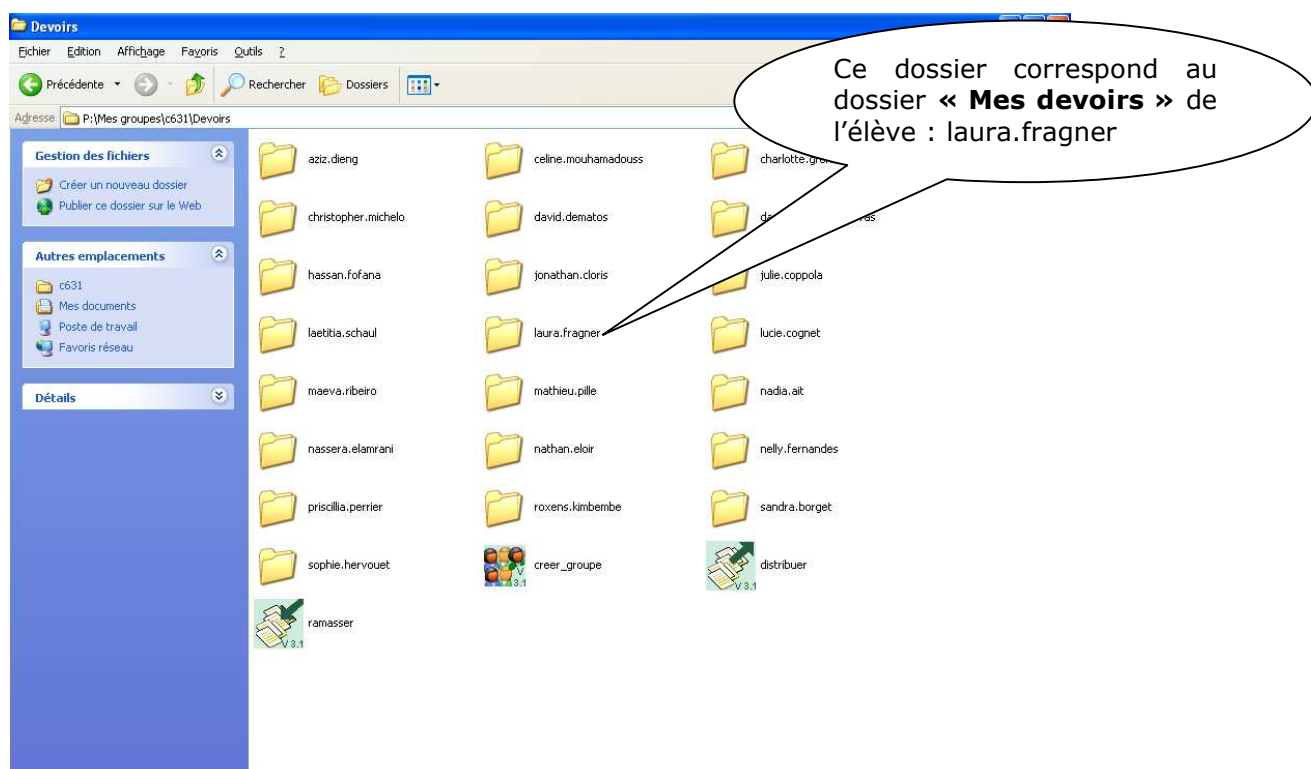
Devoirs

Fichier Edition Affichage Favoris Outils ?

Précédente Rechercher Dossiers

Adresse P:\Mes groupes\c631\Devoirs

Gestion des fichiers
Créer un nouveau dossier
Publier ce dossier sur le Web

Autres emplacements
c631
Mes documents
Poste de travail
Favoris réseau

Détails

aziz.dieng
celine.mouhamadouss
charlotte.gro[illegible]
christopher.michelo
david.dematos
da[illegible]as
hassan.fofana
jonathan.cloris
julie.coppola
laetitia.schaul
laura.fragner
lucie.cognet
maeva.ribeiro
mathieu.pille
nadia.ait
nassera.elamrani
nathan.eloir
nelly.fernandes
priscillia.perrier
roxens.kimbembe
sandra.borget
sophie.hervouet
creer_groupe
distribuer
ramasser

V 3.1
V 3.1
V 3.1

Ce dossier correspond au dossier **« Mes devoirs »** de l'élève : laura.fragner